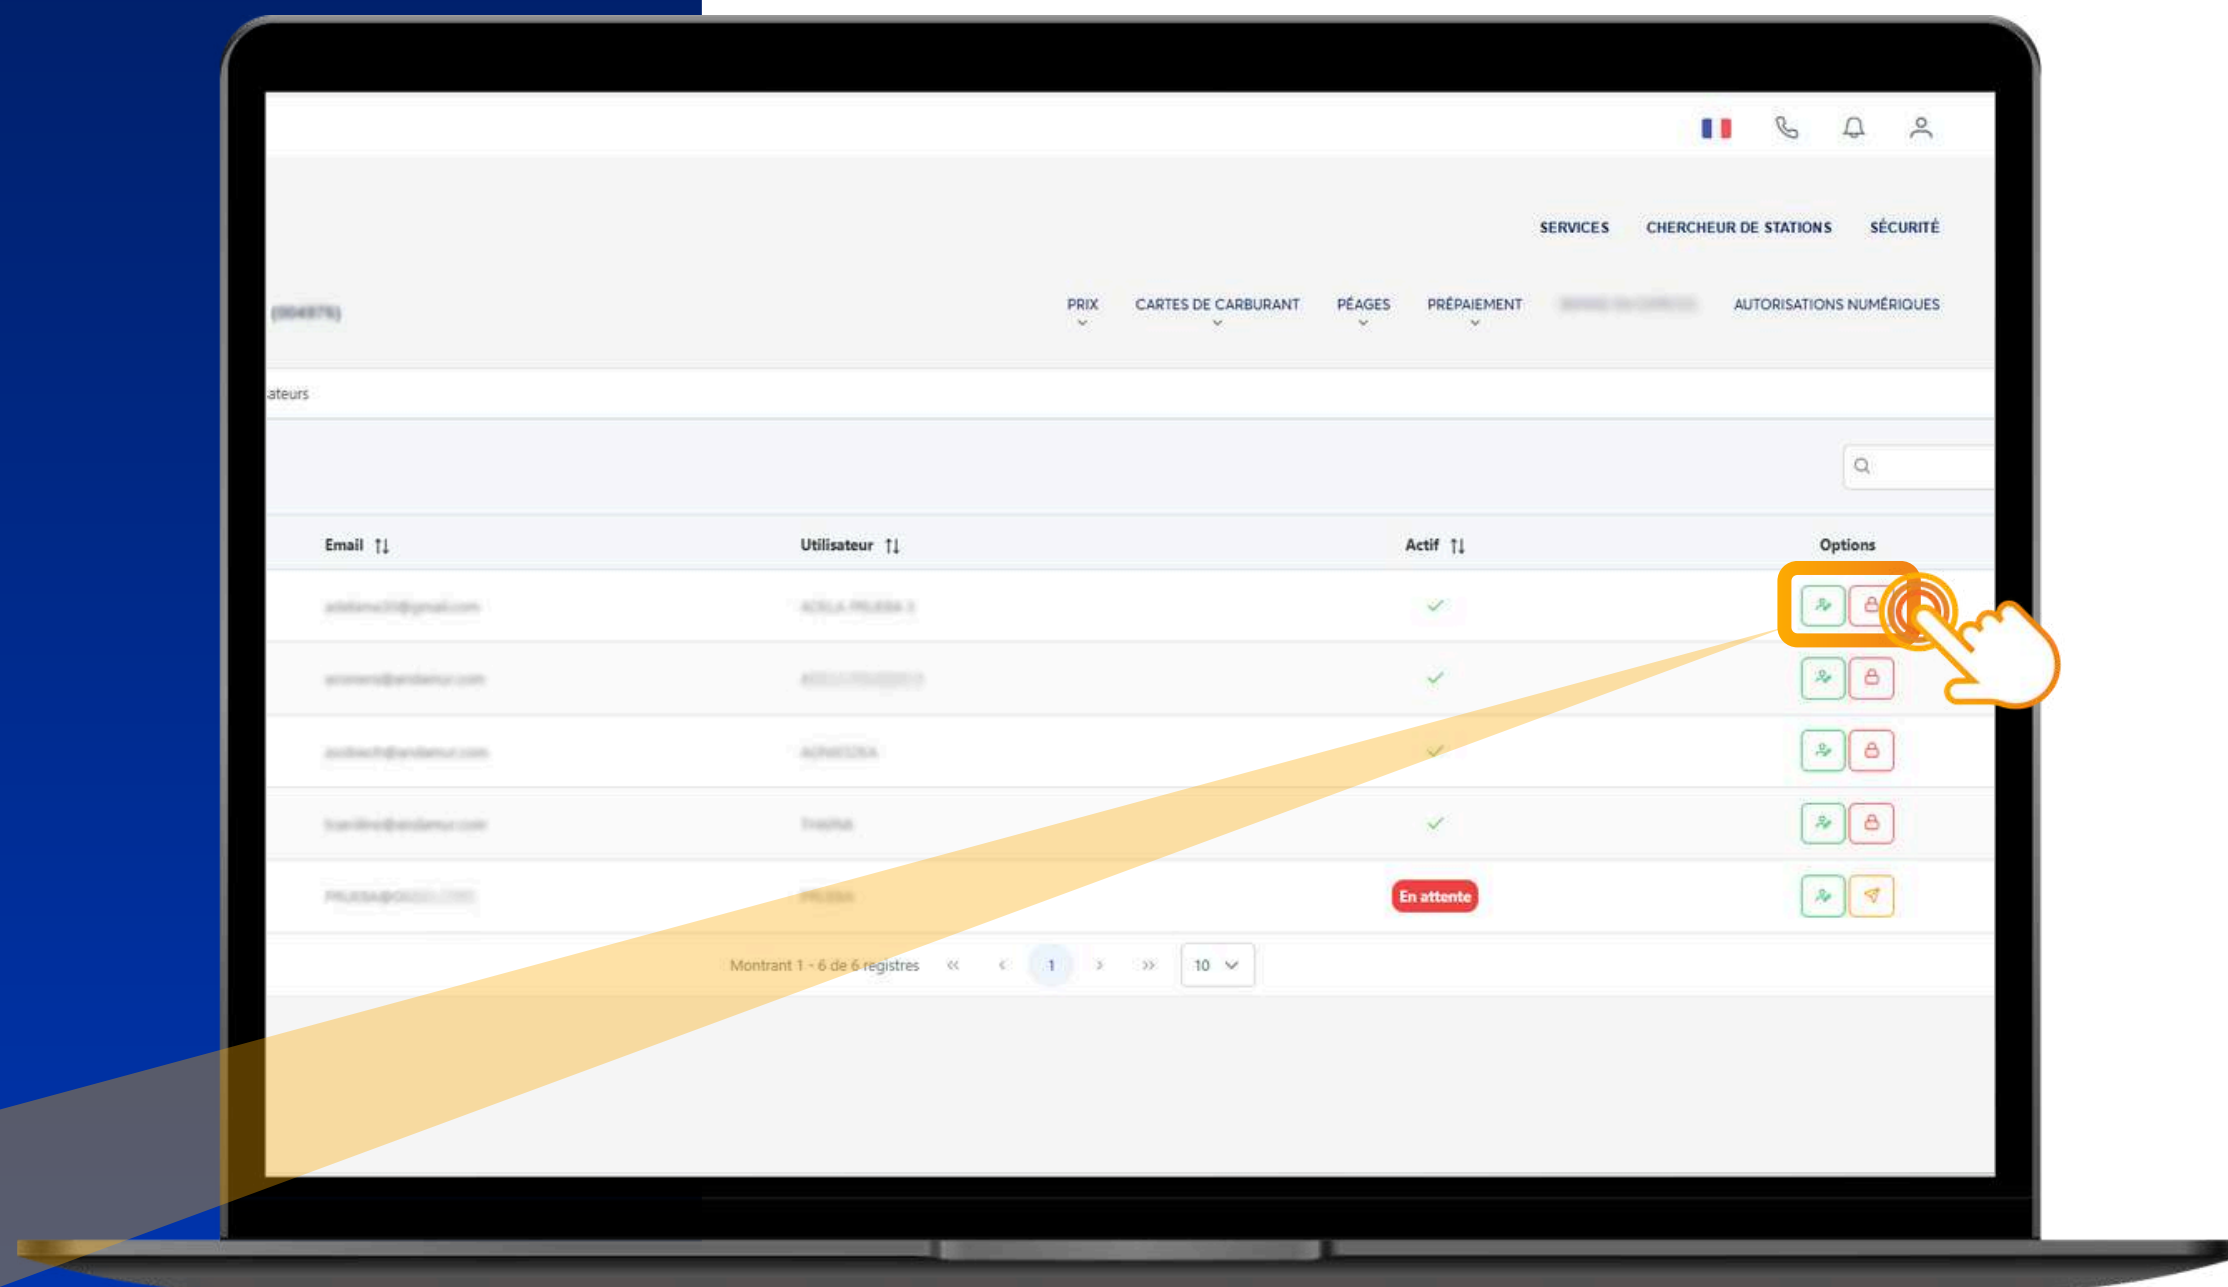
SERVICES CHERCHEUR DE STATIONS SÉCURITÉ

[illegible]

PRIX CARTES DE CARBURANT PÉAGES PRÉPAIEMENT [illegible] AUTORISATIONS NUMÉRIQUES

ateurs

| Email | Utilisateur | Actif | Options |
|---|---|---|---|
| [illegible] | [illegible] | ✓ | |
| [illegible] | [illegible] | ✓ | |
| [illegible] | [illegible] | ✓ | |
| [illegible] | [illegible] | ✓ | |
| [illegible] | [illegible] | En attente | |

Montrant 1 - 6 de 6 registres « ‹ 1 › » 10